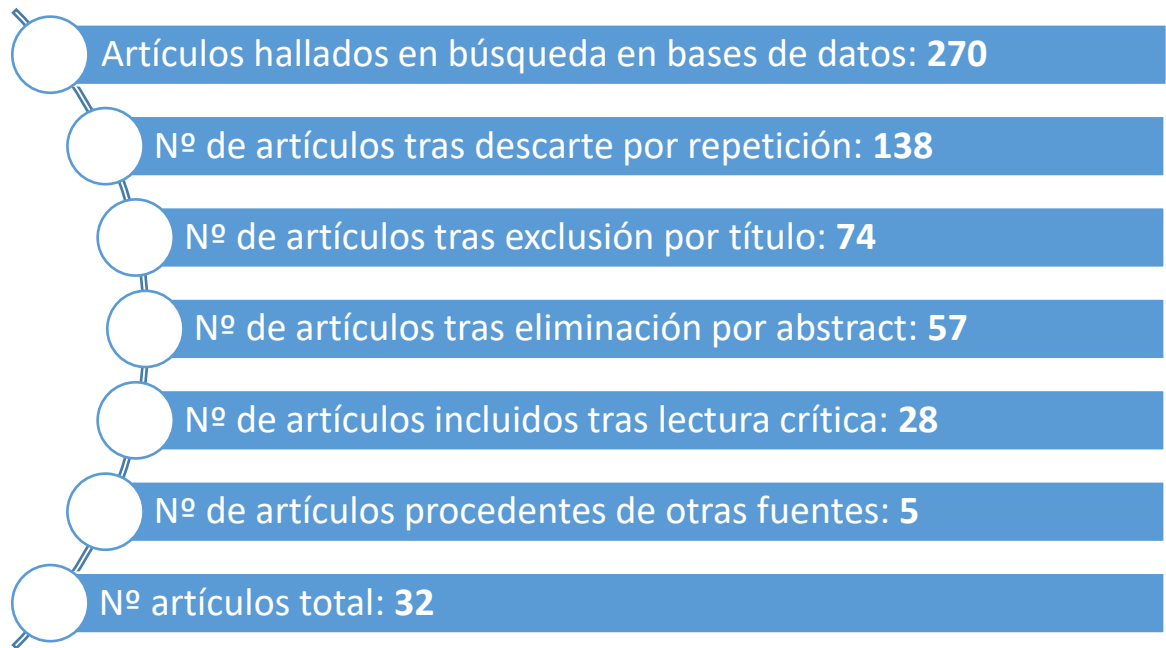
Artículos hallados en búsqueda en bases de datos: **270**

Nº de artículos tras descarte por repetición: **138**

Nº de artículos tras exclusión por título: **74**

Nº de artículos tras eliminación por abstract: **57**

Nº de artículos incluidos tras lectura crítica: **28**

Nº de artículos procedentes de otras fuentes: **5**

Nº artículos total: **32**